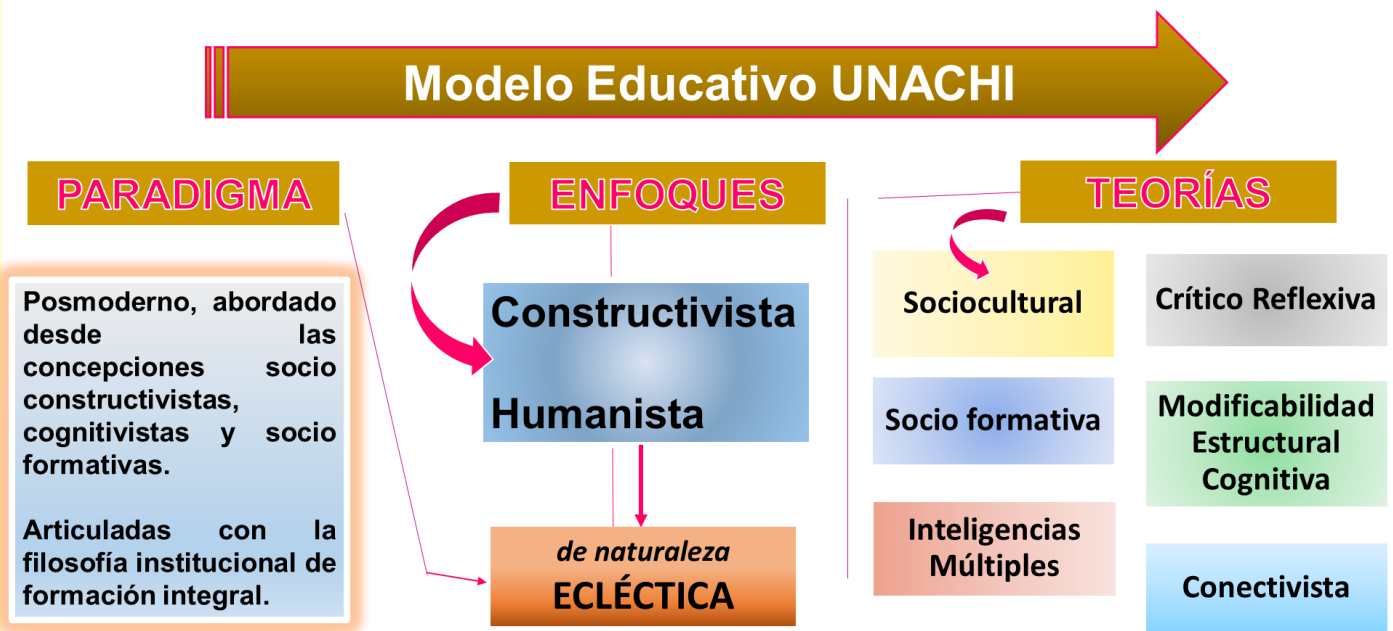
Modelo Educativo UNACHI

PARADIGMA

Posmoderno, abordado desde las concepciones socio constructivistas, cognitivistas y socio formativas.

Articuladas con la filosofía institucional de formación integral.

ENFOQUES

Constructivista

Humanista

de naturaleza
ECLÉCTICA

TEORÍAS

Sociocultural

Crítico Reflexiva

Socio formativa

Modificabilidad Estructural Cognitiva

Inteligencias Múltiples

Conectivista